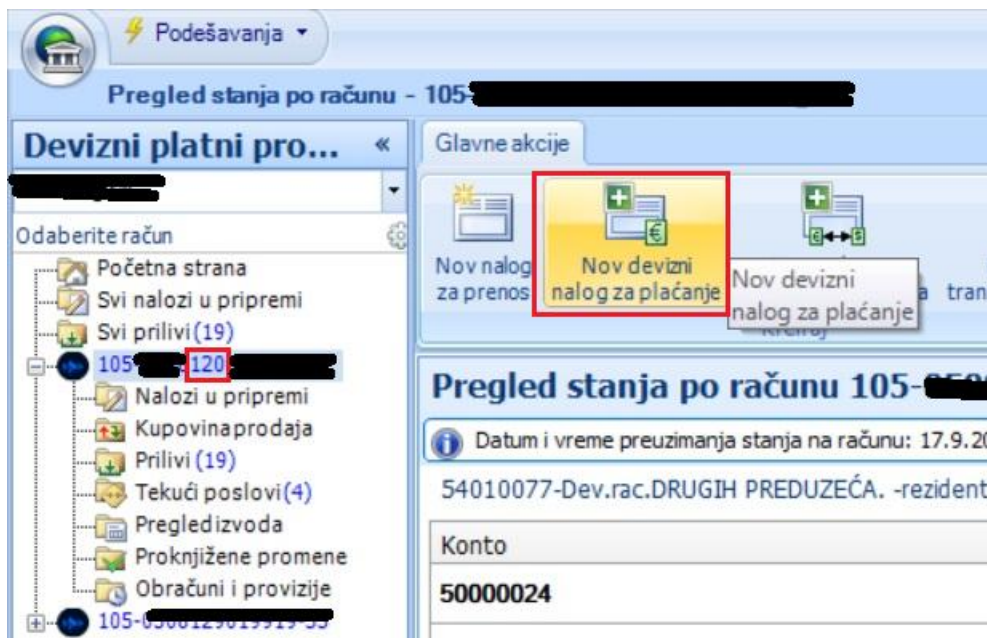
Podešavanja

Pregled stanja po računu - 105-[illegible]

Devizni platni pro... «

Odaberite račun

Početna strana
Svi nalozi u pripremi
Svi prilivi (19)
105-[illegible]-120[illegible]
Nalozi u pripremi
Kupovina prodaja
Prilivi (19)
Tekući poslovi (4)
Pregled izvoda
Proknjižene promene
Obračuni i provizije
105-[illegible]

Glavne akcije

Nov nalog za prenos
Nov devizni nalog za plaćanje
Nov devizni nalog za plaćanje
a tran
Kreiraj

Pregled stanja po računu 105-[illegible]

Datum i vreme preuzimanja stanja na računu: 17.9.20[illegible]

54010077-Dev.rac.DRUGIH PREDUZEĆA. -rezident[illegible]

| Konto |
|---|
| 50000024 |